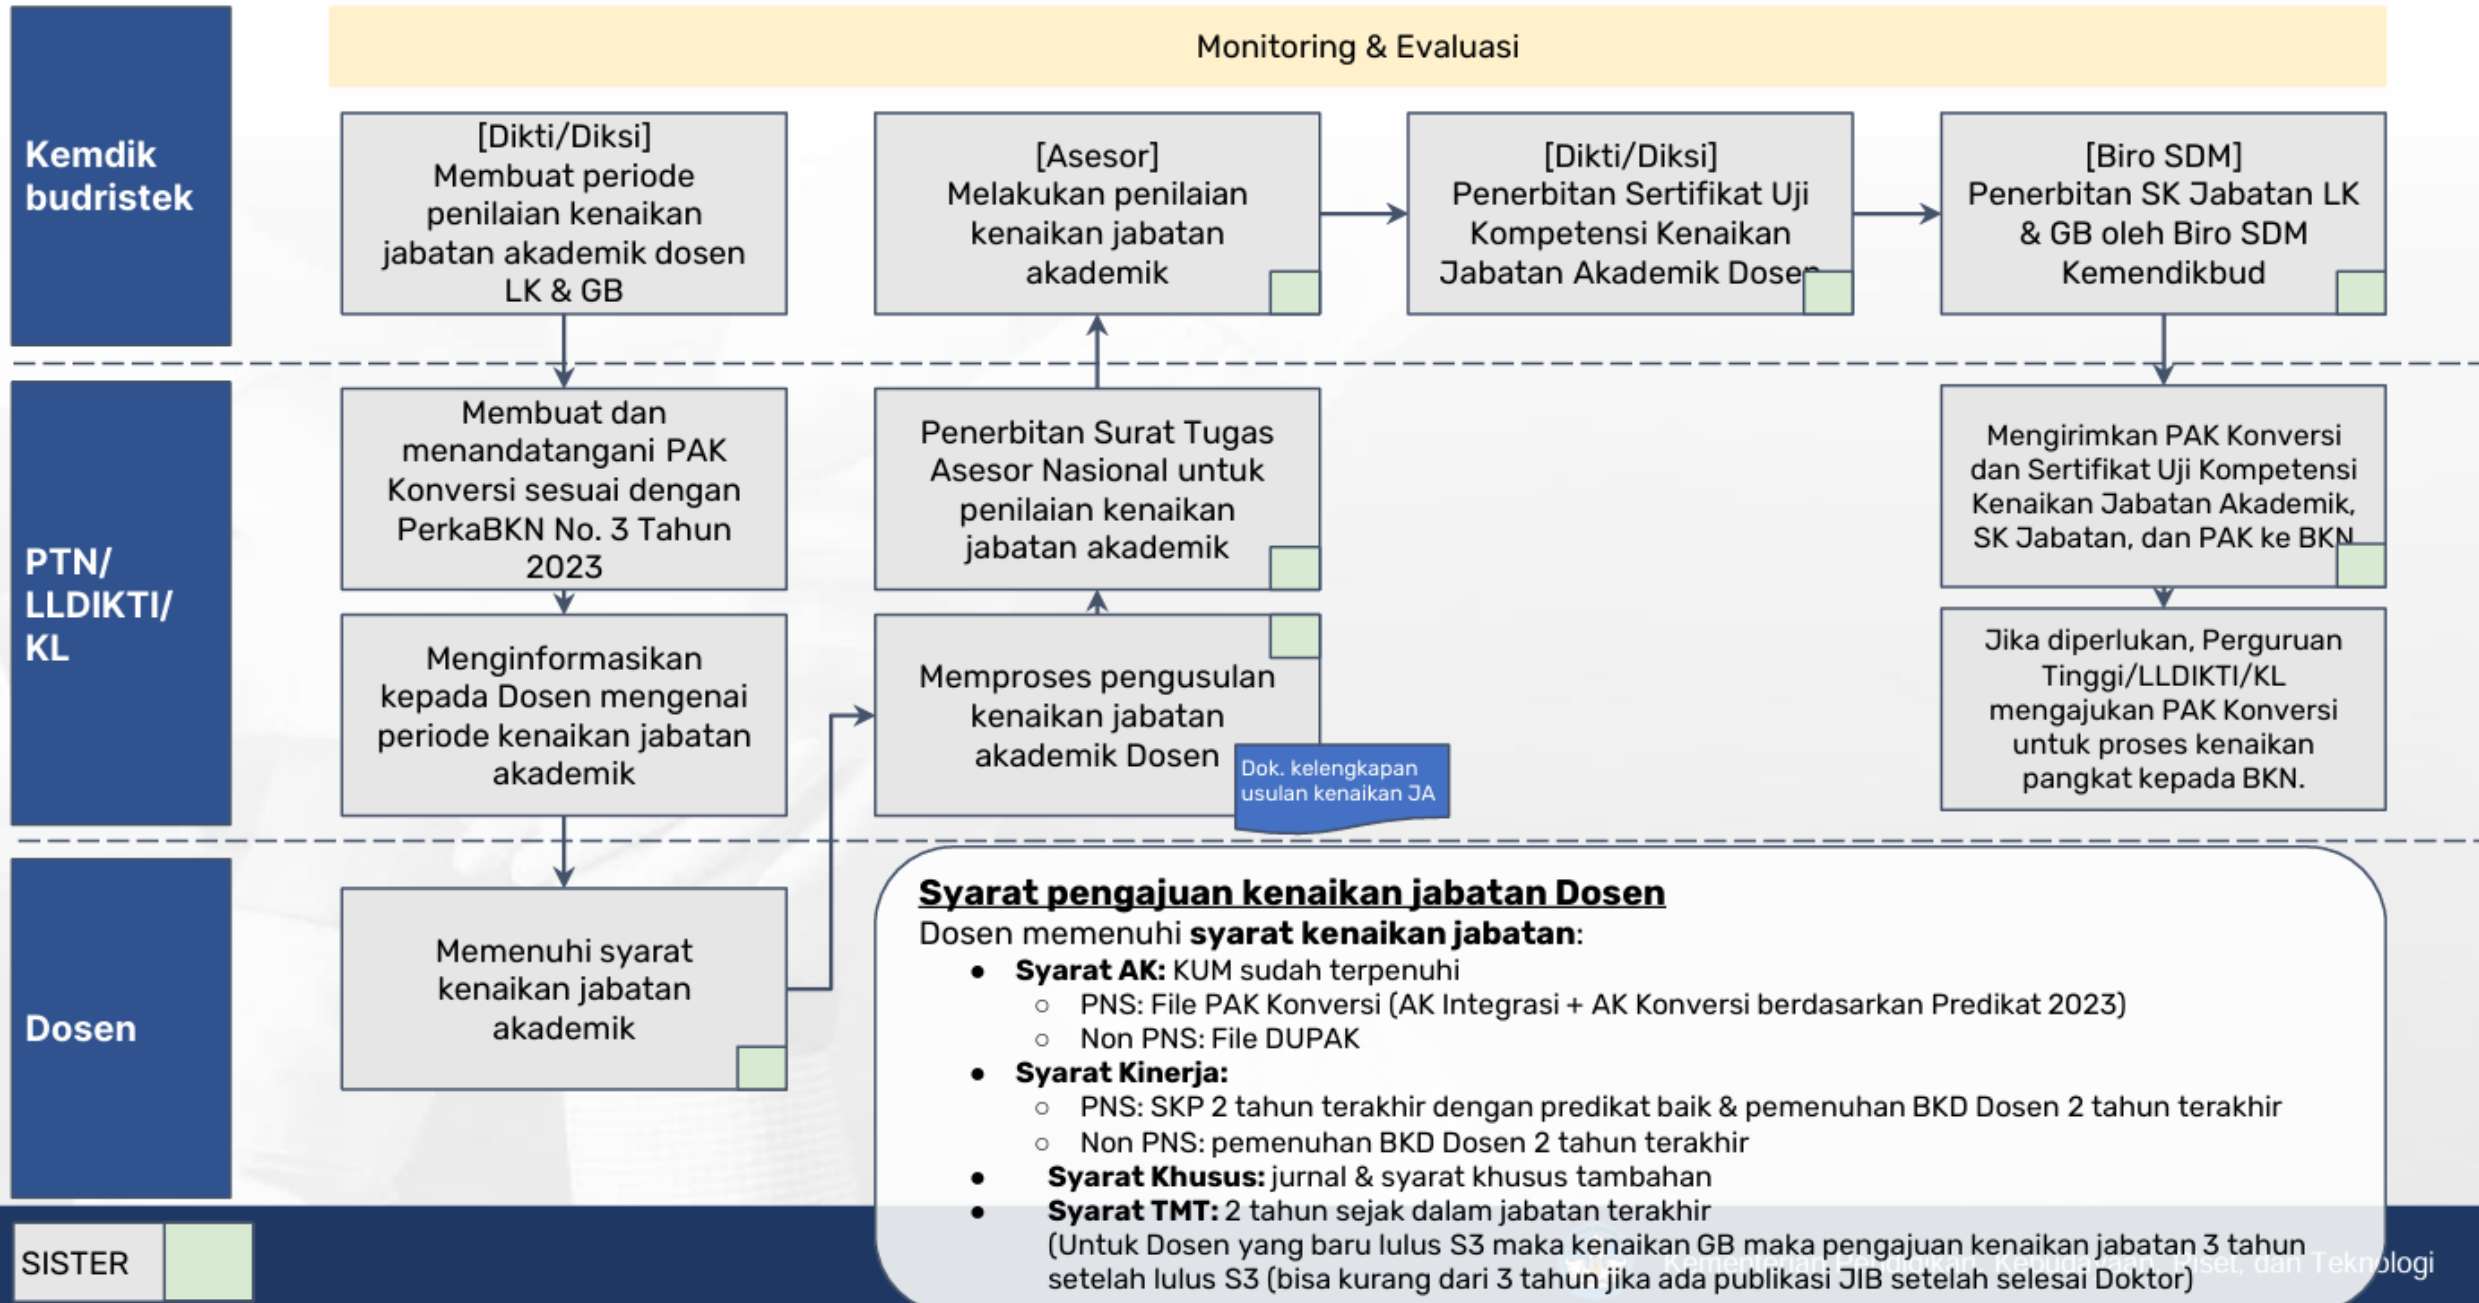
Kemdikbudristek

Monitoring & Evaluasi

[Dikti/Diksi]
Membuat periode penilaian kenaikan jabatan akademik dosen LK & GB

[Asesor]
Melakukan penilaian kenaikan jabatan akademik

[Dikti/Diksi]
Penerbitan Sertifikat Uji Kompetensi Kenaikan Jabatan Akademik Dosen

[Biro SDM]
Penerbitan SK Jabatan LK & GB oleh Biro SDM Kemendikbud

PTN/ LLDIKTI/ KL

Membuat dan menandatangani PAK Konversi sesuai dengan PerkaBKN No. 3 Tahun 2023

Penerbitan Surat Tugas Asesor Nasional untuk penilaian kenaikan jabatan akademik

Mengirimkan PAK Konversi dan Sertifikat Uji Kompetensi Kenaikan Jabatan Akademik, SK Jabatan, dan PAK ke BKN

Menginformasikan kepada Dosen mengenai periode kenaikan jabatan akademik

Memproses pengusulan kenaikan jabatan akademik Dosen

Dok. kelengkapan usulan kenaikan JA

Jika diperlukan, Perguruan Tinggi/LLDIKTI/KL mengajukan PAK Konversi untuk proses kenaikan pangkat kepada BKN.

Dosen

Memenuhi syarat kenaikan jabatan akademik

Syarat pengajuan kenaikan jabatan Dosen
Dosen memenuhi **syarat kenaikan jabatan**:
- **Syarat AK:** KUM sudah terpenuhi
  - PNS: File PAK Konversi (AK Integrasi + AK Konversi berdasarkan Predikat 2023)
  - Non PNS: File DUPAK
- **Syarat Kinerja:**
  - PNS: SKP 2 tahun terakhir dengan predikat baik & pemenuhan BKD Dosen 2 tahun terakhir
  - Non PNS: pemenuhan BKD Dosen 2 tahun terakhir
- **Syarat Khusus:** jurnal & syarat khusus tambahan
- **Syarat TMT:** 2 tahun sejak dalam jabatan terakhir
(Untuk Dosen yang baru lulus S3 maka kenaikan GB maka pengajuan kenaikan jabatan 3 tahun setelah lulus S3 (bisa kurang dari 3 tahun jika ada publikasi JIB setelah selesai Doktor)

SISTER

Kementerian Pendidikan, Kebudayaan, Riset, dan Teknologi